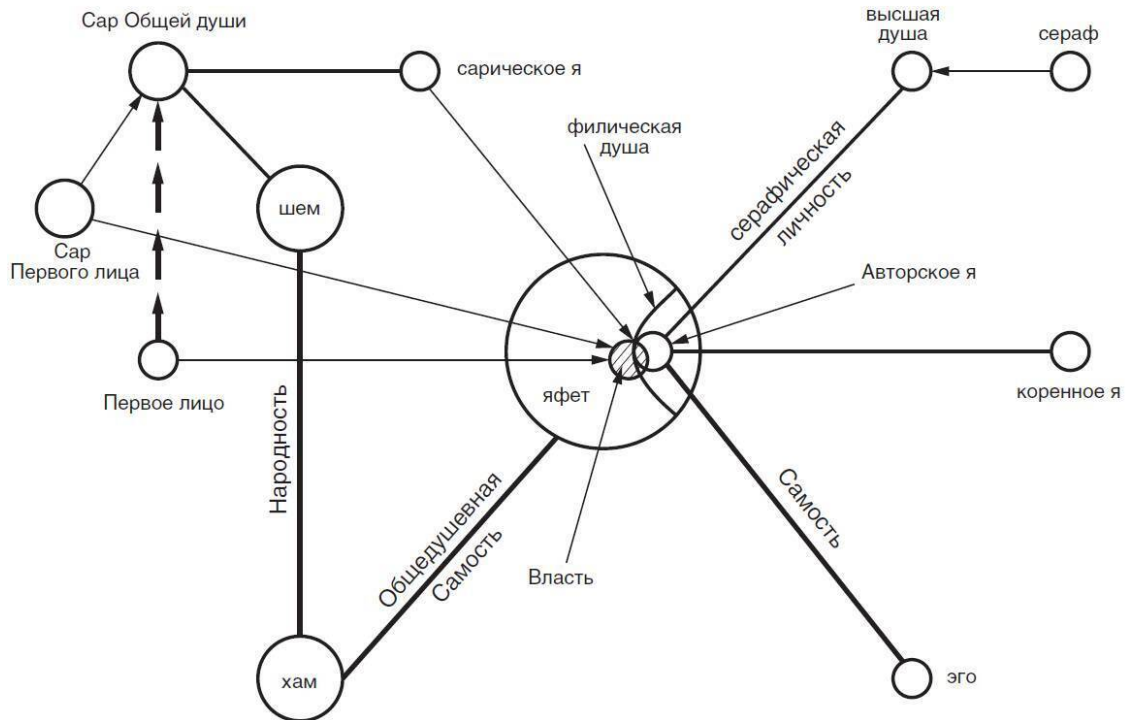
Сар Общей души

сарическое я

высшая душа

сераф

филическая душа

серафическая личность

Сар Первого лица

шем

Авторское я

Первое лицо

яфет

коренное я

Народность

Общедушевная Самость

Самость

Власть

хам

эго